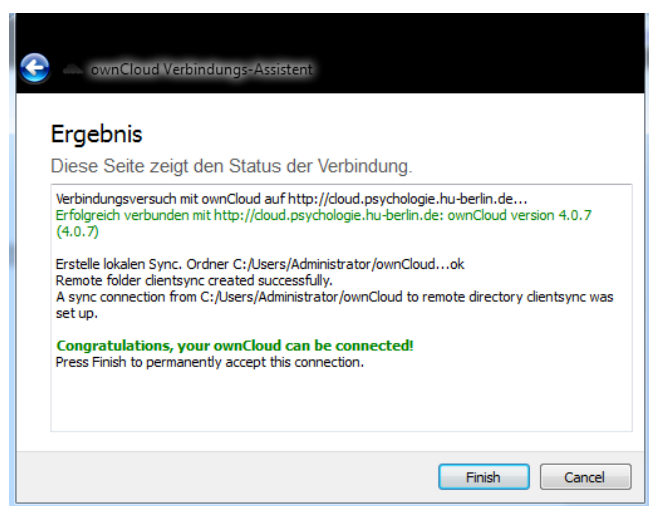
ownCloud Verbindungs-Assistent

Ergebnis

Diese Seite zeigt den Status der Verbindung.

Verbindungsversuch mit ownCloud auf http://cloud.psychologie.hu-berlin.de...
Erfolgreich verbunden mit http://cloud.psychologie.hu-berlin.de: ownCloud version 4.0.7 (4.0.7)

Erstelle lokalen Sync. Ordner C:/Users/Administrator/ownCloud...ok
Remote folder clientsync created successfully.
A sync connection from C:/Users/Administrator/ownCloud to remote directory clientsync was set up.

Congratulations, your ownCloud can be connected!
Press Finish to permanently accept this connection.

Finish

Cancel